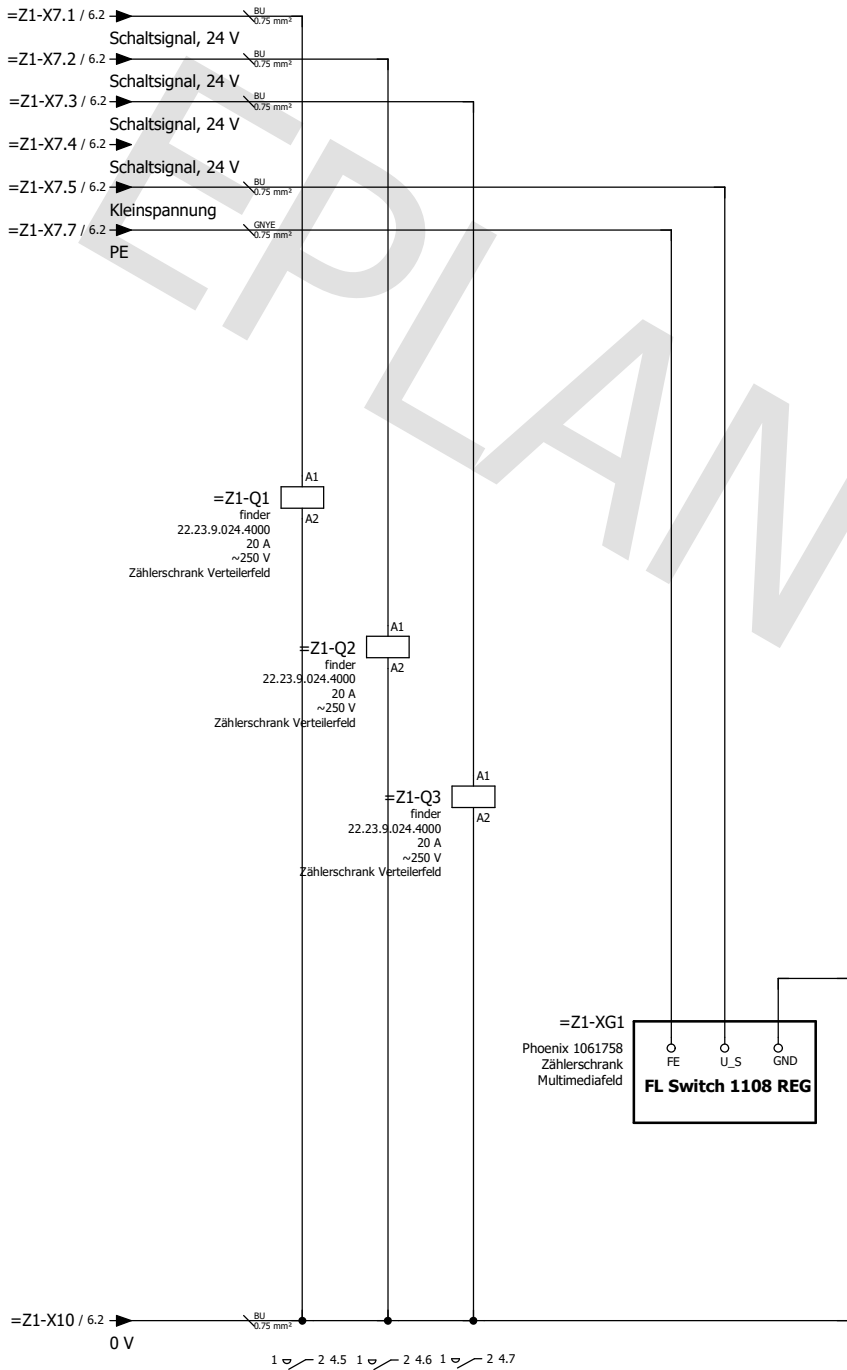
=Z1-X7.1 / 6.2
BU
0.75 mm²
Schaltsignal, 24 V
=Z1-X7.2 / 6.2
BU
0.75 mm²
Schaltsignal, 24 V
=Z1-X7.3 / 6.2
BU
0.75 mm²
Schaltsignal, 24 V
=Z1-X7.4 / 6.2
Schaltsignal, 24 V
=Z1-X7.5 / 6.2
BU
0.75 mm²
Kleinspannung
=Z1-X7.7 / 6.2
GNYE
0.75 mm²
PE

EPLAN

A1
=Z1-Q1
finder
22.23.9.024.4000
20 A
~250 V
Zählerschrank Verteilerfeld
A2

A1
=Z1-Q2
finder
22.23.9.024.4000
20 A
~250 V
Zählerschrank Verteilerfeld
A2

A1
=Z1-Q3
finder
22.23.9.024.4000
20 A
~250 V
Zählerschrank Verteilerfeld
A2

=Z1-XG1
Phoenix 1061758
Zählerschrank
Multimediafeld
FE
U_S
GND
FL Switch 1108 REG

=Z1-X10 / 6.2
BU
0.75 mm²
0 V

1 2 4.5 1 2 4.6 1 2 4.7